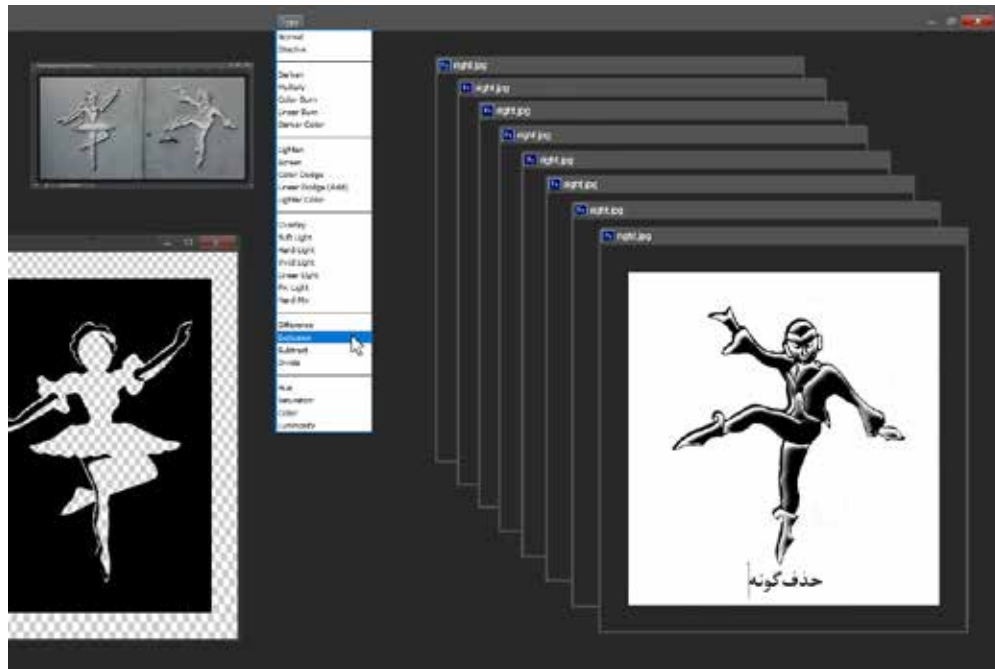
Type
Normal
Dissolve

Darken
Multiply
Color Burn
Linear Burn
Darker Color

Lighten
Screen
Color Dodge
Linear Dodge (Add)
Lighter Color

Overlay
Soft Light
Hard Light
Vivid Light
Linear Light
Pin Light
Hard Mix

Difference
Exclusion
Subtract
Divide

Hue
Saturation
Color
Luminosity

right.jpg
right.jpg
right.jpg
right.jpg
right.jpg
right.jpg
right.jpg
right.jpg

حذف گونه